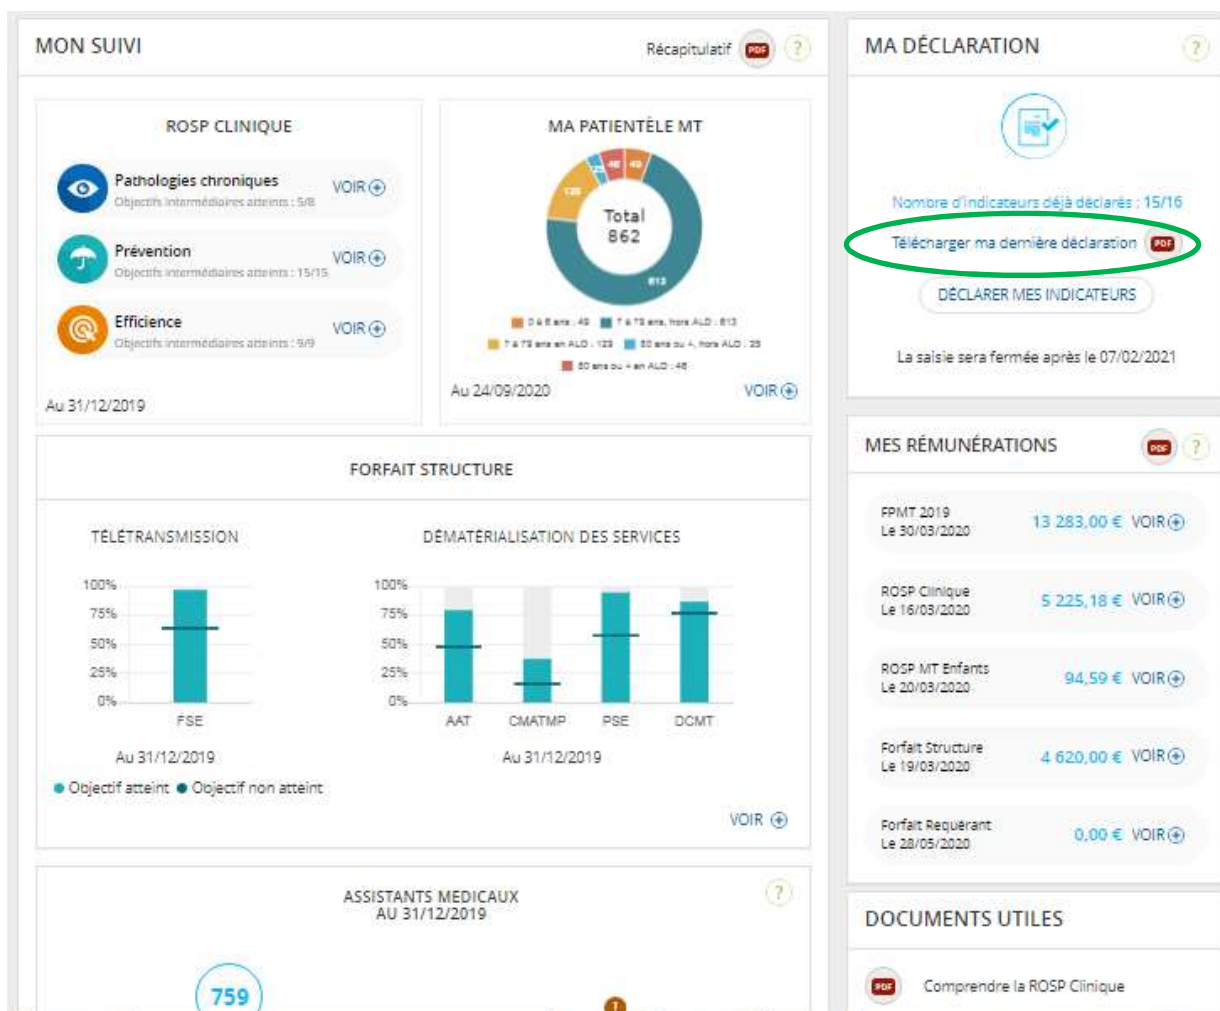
MON SUIVI

Récapitulatif PDF ?

ROSP CLINIQUE

Pathologies chroniques
Objectifs intermédiaires atteints : 5/8
VOIR

Prévention
Objectifs intermédiaires atteints : 15/15
VOIR

Efficience
Objectifs intermédiaires atteints : 9/9
VOIR

Au 31/12/2019

MA PATIENTÈLE MT

Total
862

0 à 6 ans : 49
7 à 79 ans, hors ALD : 613
7 à 79 ans en ALD : 123
80 ans ou +, hors ALD : 25
80 ans ou + en ALD : 46

Au 24/09/2020

VOIR

FORFAIT STRUCTURE

TÉLÉTRANSMISSION

| 100% |
| 75% |
| 50% |
| 25% |
| 0% |

FSE

Au 31/12/2019

DÉMATÉRIALISATION DES SERVICES

AAT CMATMP PSE DCMT

Au 31/12/2019

● Objectif atteint ● Objectif non atteint

VOIR

ASSISTANTS MEDICAUX
AU 31/12/2019

?

759

MA DÉCLARATION

?

Nombre d'indicateurs déjà déclarés : 15/16

Télécharger ma dernière déclaration PDF

DÉCLARER MES INDICATEURS

La saisie sera fermée après le 07/02/2021

MES RÉMUNÉRATIONS

PDF ?

FPMT 2019
Le 30/03/2020
13 283,00 € VOIR

ROSP Clinique
Le 16/03/2020
5 225,18 € VOIR

ROSP MT Enfants
Le 20/03/2020
94,59 € VOIR

Forfait Structure
Le 19/03/2020
4 620,00 € VOIR

Forfait Requérant
Le 28/05/2020
0,00 € VOIR

DOCUMENTS UTILES

PDF Comprendre la ROSP Clinique